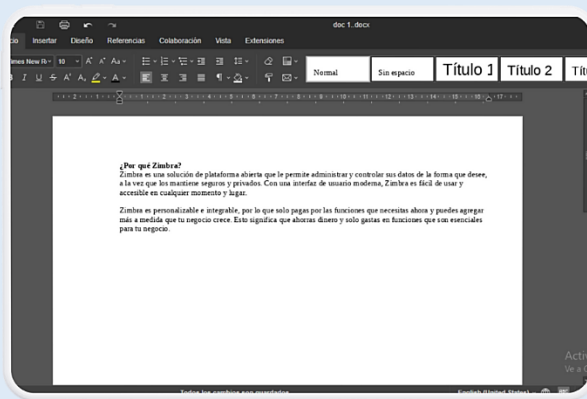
doc 1..docx

cio Insertar Diseño Referencias Colaboración Vista Extensiones

imes New Ro 10 A A Aa

Normal Sin espacio Título 1 Título 2 Títu

¿Por qué Zimbra?
Zimbra es una solución de plataforma abierta que le permite administrar y controlar sus datos de la forma que desee, a la vez que los mantiene seguros y privados. Con una interfaz de usuario moderna, Zimbra es fácil de usar y accesible en cualquier momento y lugar.

Zimbra es personalizable e integrable, por lo que solo pagas por las funciones que necesitas ahora y puedes agregar más a medida que tu negocio crece. Esto significa que ahorras dinero y solo gastas en funciones que son esenciales para tu negocio.

Todos los cambios son guardados

English (United States)

Acti